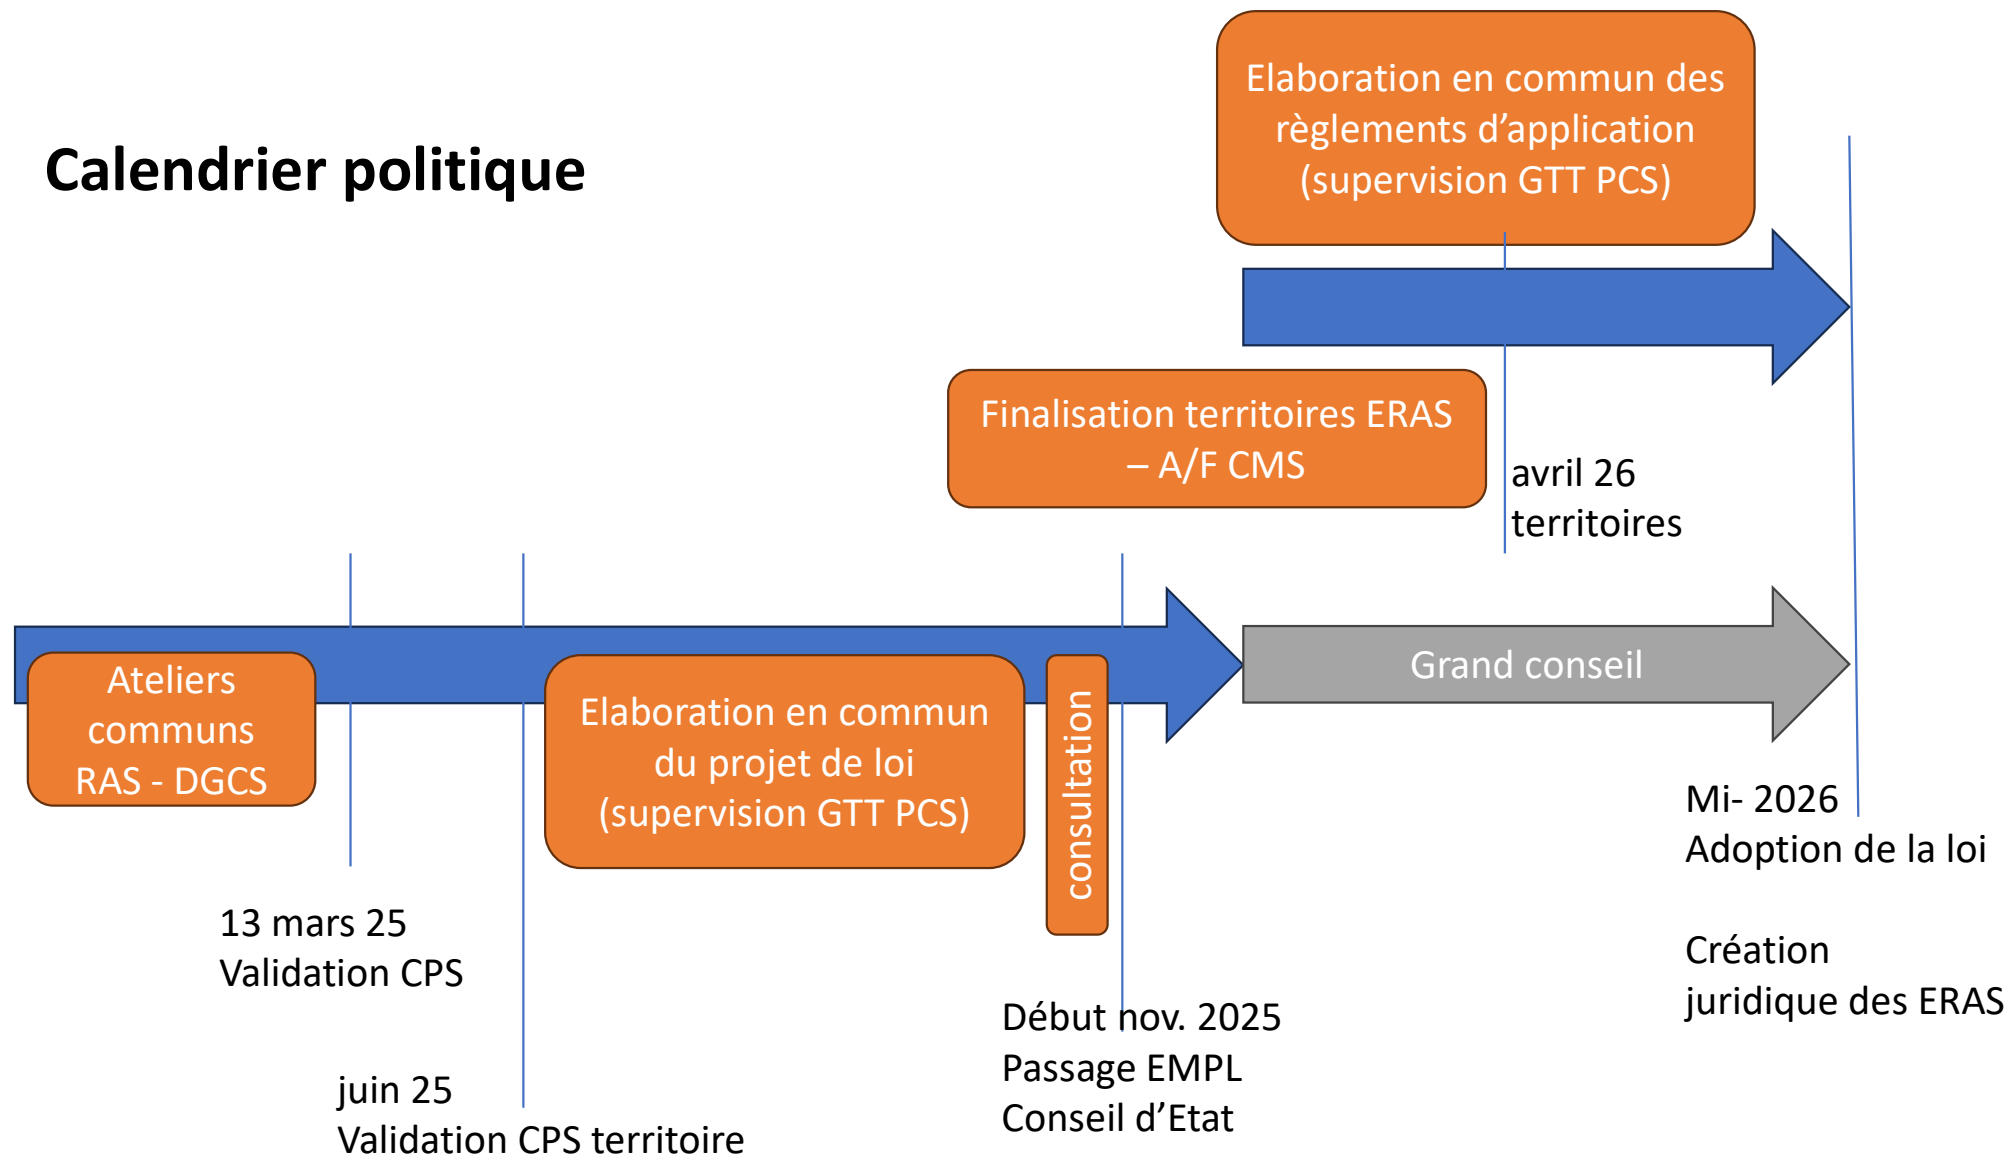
Calendrier politique

Elaboration en commun des règlements d'application (supervision GTT PCS)

Finalisation territoires ERAS – A/F CMS

avril 26
territoires

Ateliers communs RAS - DGCS

Elaboration en commun du projet de loi (supervision GTT PCS)

consultation

Grand conseil

Mi- 2026
Adoption de la loi

Création juridique des ERAS

13 mars 25
Validation CPS

juin 25
Validation CPS territoire

Début nov. 2025
Passage EMPL
Conseil d'Etat